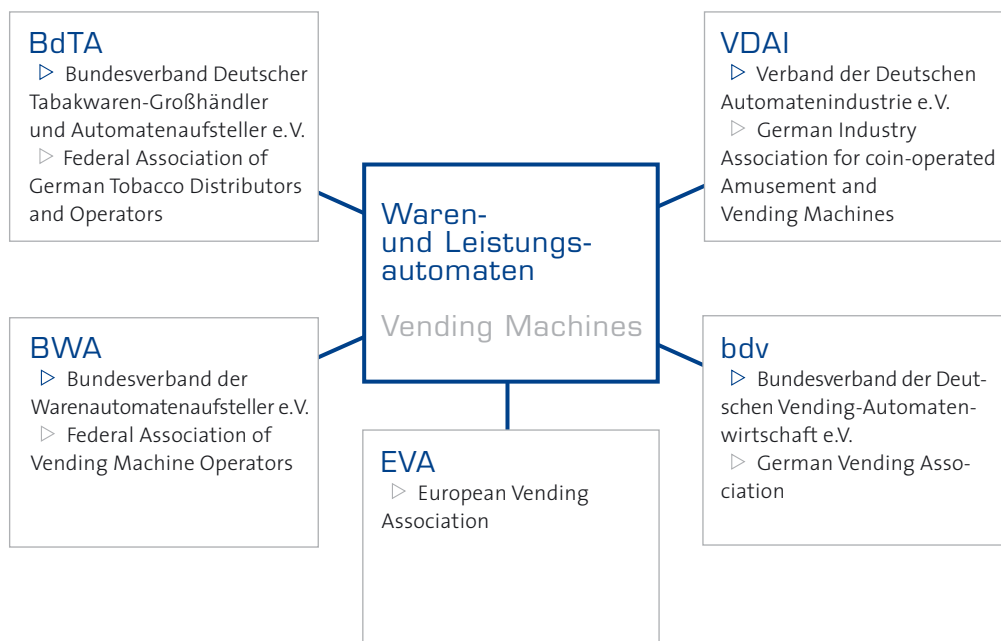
BdTA
▷ Bundesverband Deutscher Tabakwaren-Großhändler und Automatenaufsteller e.V.
▷ Federal Association of German Tobacco Distributors and Operators

VDAI
▷ Verband der Deutschen Automatenindustrie e.V.
▷ German Industry Association for coin-operated Amusement and Vending Machines

Waren- und Leistungsautomaten

Vending Machines

BWA
▷ Bundesverband der Warenautomatenaufsteller e.V.
▷ Federal Association of Vending Machine Operators

bdv
▷ Bundesverband der Deutschen Vending-Automatenwirtschaft e.V.
▷ German Vending Association

EVA
▷ European Vending Association